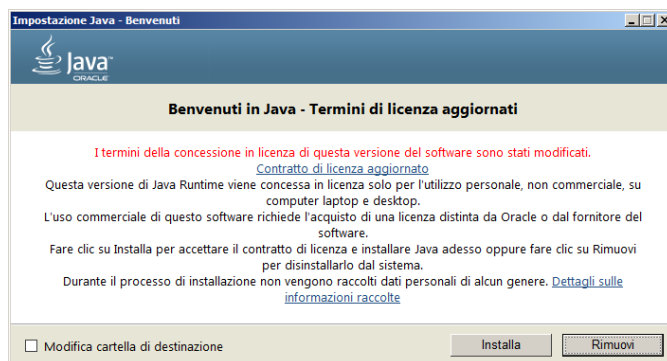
Impostazione Java - Benvenuti

Java
ORACLE

Benvenuti in Java - Termini di licenza aggiornati

I termini della concessione in licenza di questa versione del software sono stati modificati.
Contratto di licenza aggiornato
Questa versione di Java Runtime viene concessa in licenza solo per l'utilizzo personale, non commerciale, su computer laptop e desktop.
L'uso commerciale di questo software richiede l'acquisto di una licenza distinta da Oracle o dal fornitore del software.
Fare clic su Installa per accettare il contratto di licenza e installare Java adesso oppure fare clic su Rimuovi per disinstallarlo dal sistema.
Durante il processo di installazione non vengono raccolti dati personali di alcun genere. Dettagli sulle informazioni raccolte

Modifica cartella di destinazione

Installa

Rimuovi